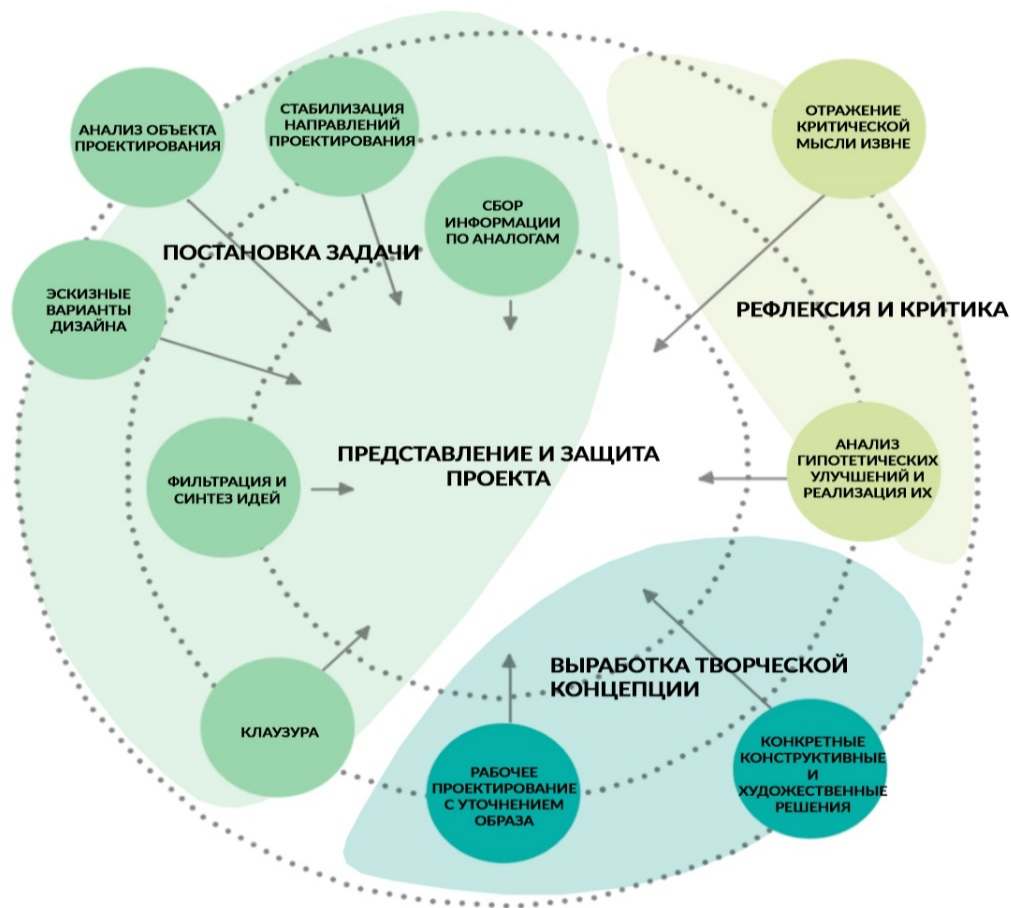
АНАЛИЗ ОБЪЕКТА ПРОЕКТИРОВАНИЯ

СТАБИЛИЗАЦИЯ НАПРАВЛЕНИЙ ПРОЕКТИРОВАНИЯ

СБОР ИНФОРМАЦИИ ПО АНАЛОГАМ

ОТРАЖЕНИЕ КРИТИЧЕСКОЙ МЫСЛИ ИЗВНЕ

ПОСТАНОВКА ЗАДАЧИ

ЭСКИЗНЫЕ ВАРИАНТЫ ДИЗАЙНА

РЕФЛЕКСИЯ И КРИТИКА

ФИЛЬТРАЦИЯ И СИНТЕЗ ИДЕЙ

ПРЕДСТАВЛЕНИЕ И ЗАЩИТА ПРОЕКТА

АНАЛИЗ ГИПОТЕТИЧЕСКИХ УЛУЧШЕНИЙ И РЕАЛИЗАЦИЯ ИХ

ВЫРАБОТКА ТВОРЧЕСКОЙ КОНЦЕПЦИИ

КЛАУЗУРА

РАБОЧЕЕ ПРОЕКТИРОВАНИЕ С УТОЧНЕНИЕМ ОБРАЗА

КОНКРЕТНЫЕ КОНСТРУКТИВНЫЕ И ХУДОЖЕСТВЕННЫЕ РЕШЕНИЯ